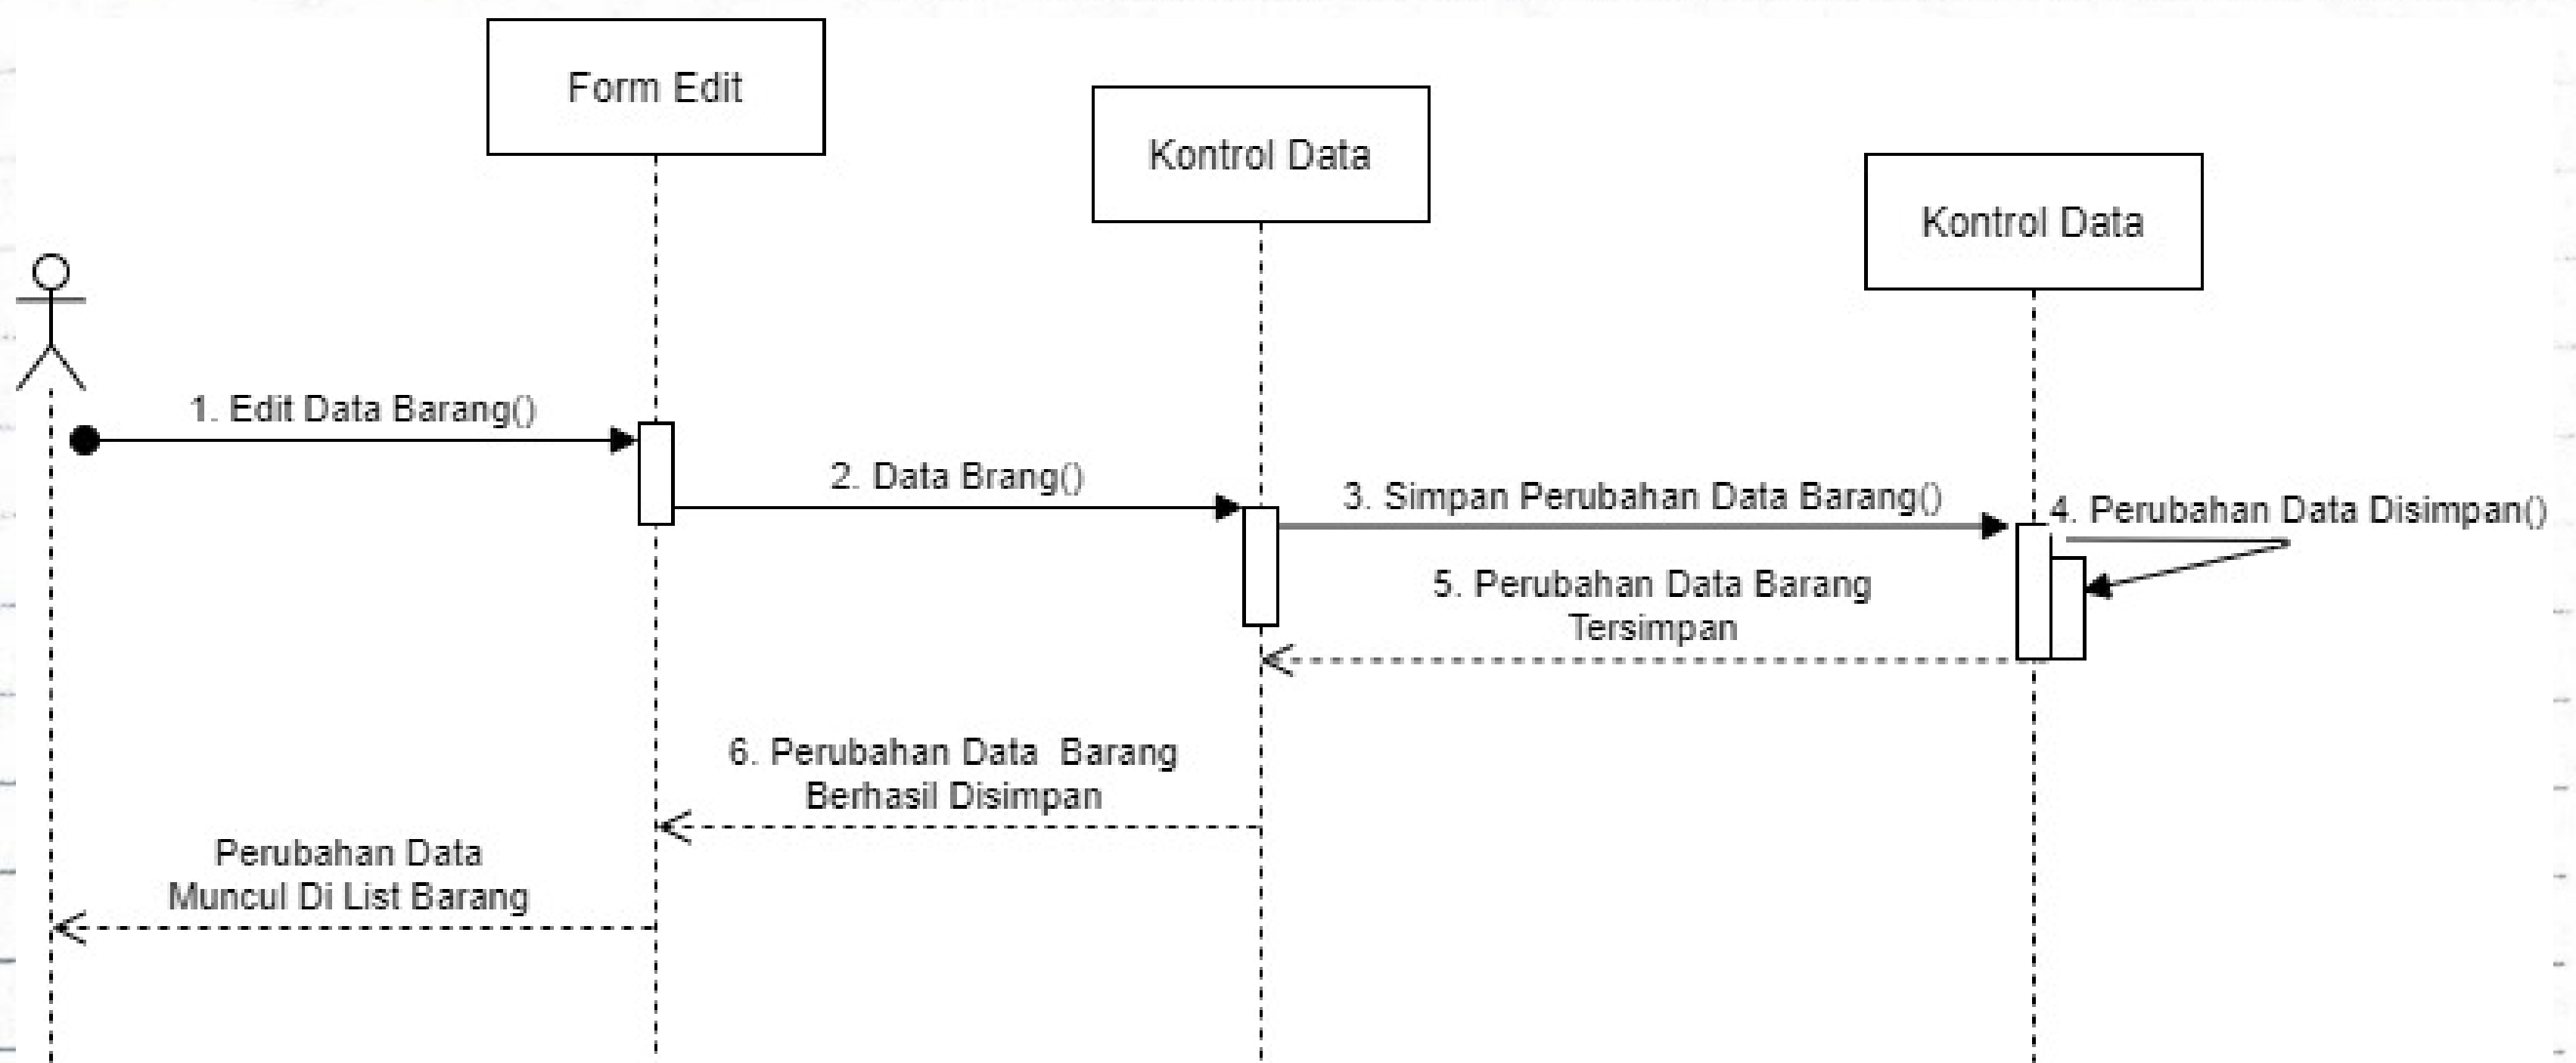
Form Edit

Kontrol Data

Kontrol Data

1. Edit Data Barang()

2. Data Brang()

3. Simpan Perubahan Data Barang()

4. Perubahan Data Disimpan()

5. Perubahan Data Barang Tersimpan

6. Perubahan Data Barang Berhasil Disimpan

Perubahan Data Muncul Di List Barang